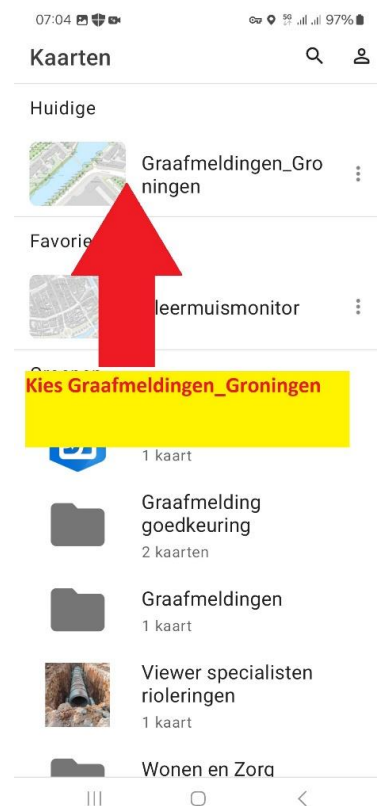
07:04 97%

Kaarten

Huidige

Graafmeldingen_Groningen

Favorie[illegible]

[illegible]leermuismonitor

Kies Graafmeldingen_Groningen

1 kaart

Graafmelding goedkeuring
2 kaarten

Graafmeldingen
1 kaart

Viewer specialisten rioleringen
1 kaart

Wonen en Zorg